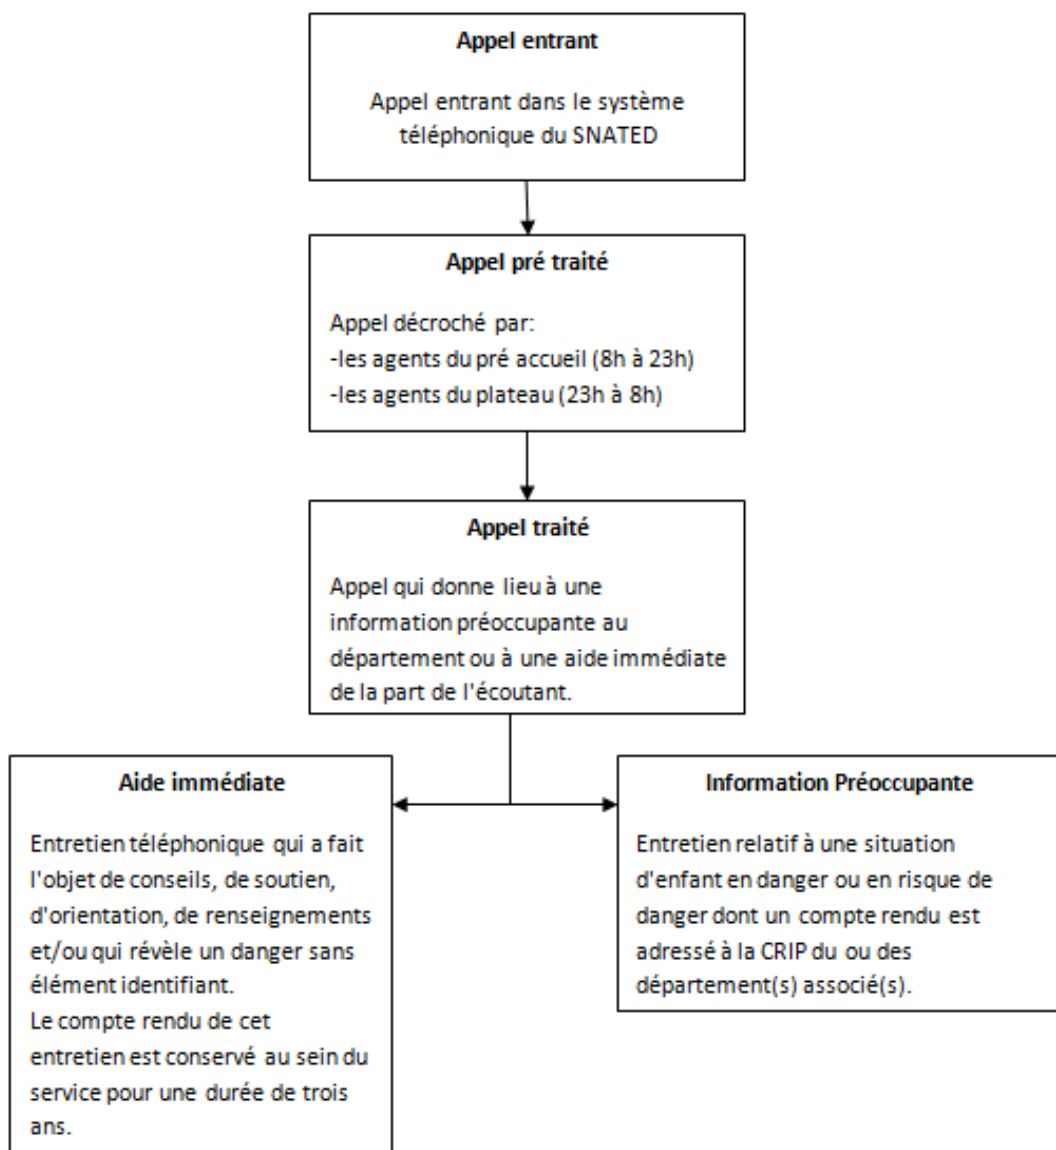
**Appel entrant**

Appel entrant dans le système téléphonique du SNATED

**Appel pré traité**

Appel décroché par:
-les agents du pré accueil (8h à 23h)
-les agents du plateau (23h à 8h)

**Appel traité**

Appel qui donne lieu à une information préoccupante au département ou à une aide immédiate de la part de l'écoutant.

**Aide immédiate**

Entretien téléphonique qui a fait l'objet de conseils, de soutien, d'orientation, de renseignements et/ou qui révèle un danger sans élément identifiant.
Le compte rendu de cet entretien est conservé au sein du service pour une durée de trois ans.

**Information Préoccupante**

Entretien relatif à une situation d'enfant en danger ou en risque de danger dont un compte rendu est adressé à la CRIP du ou des département(s) associé(s).